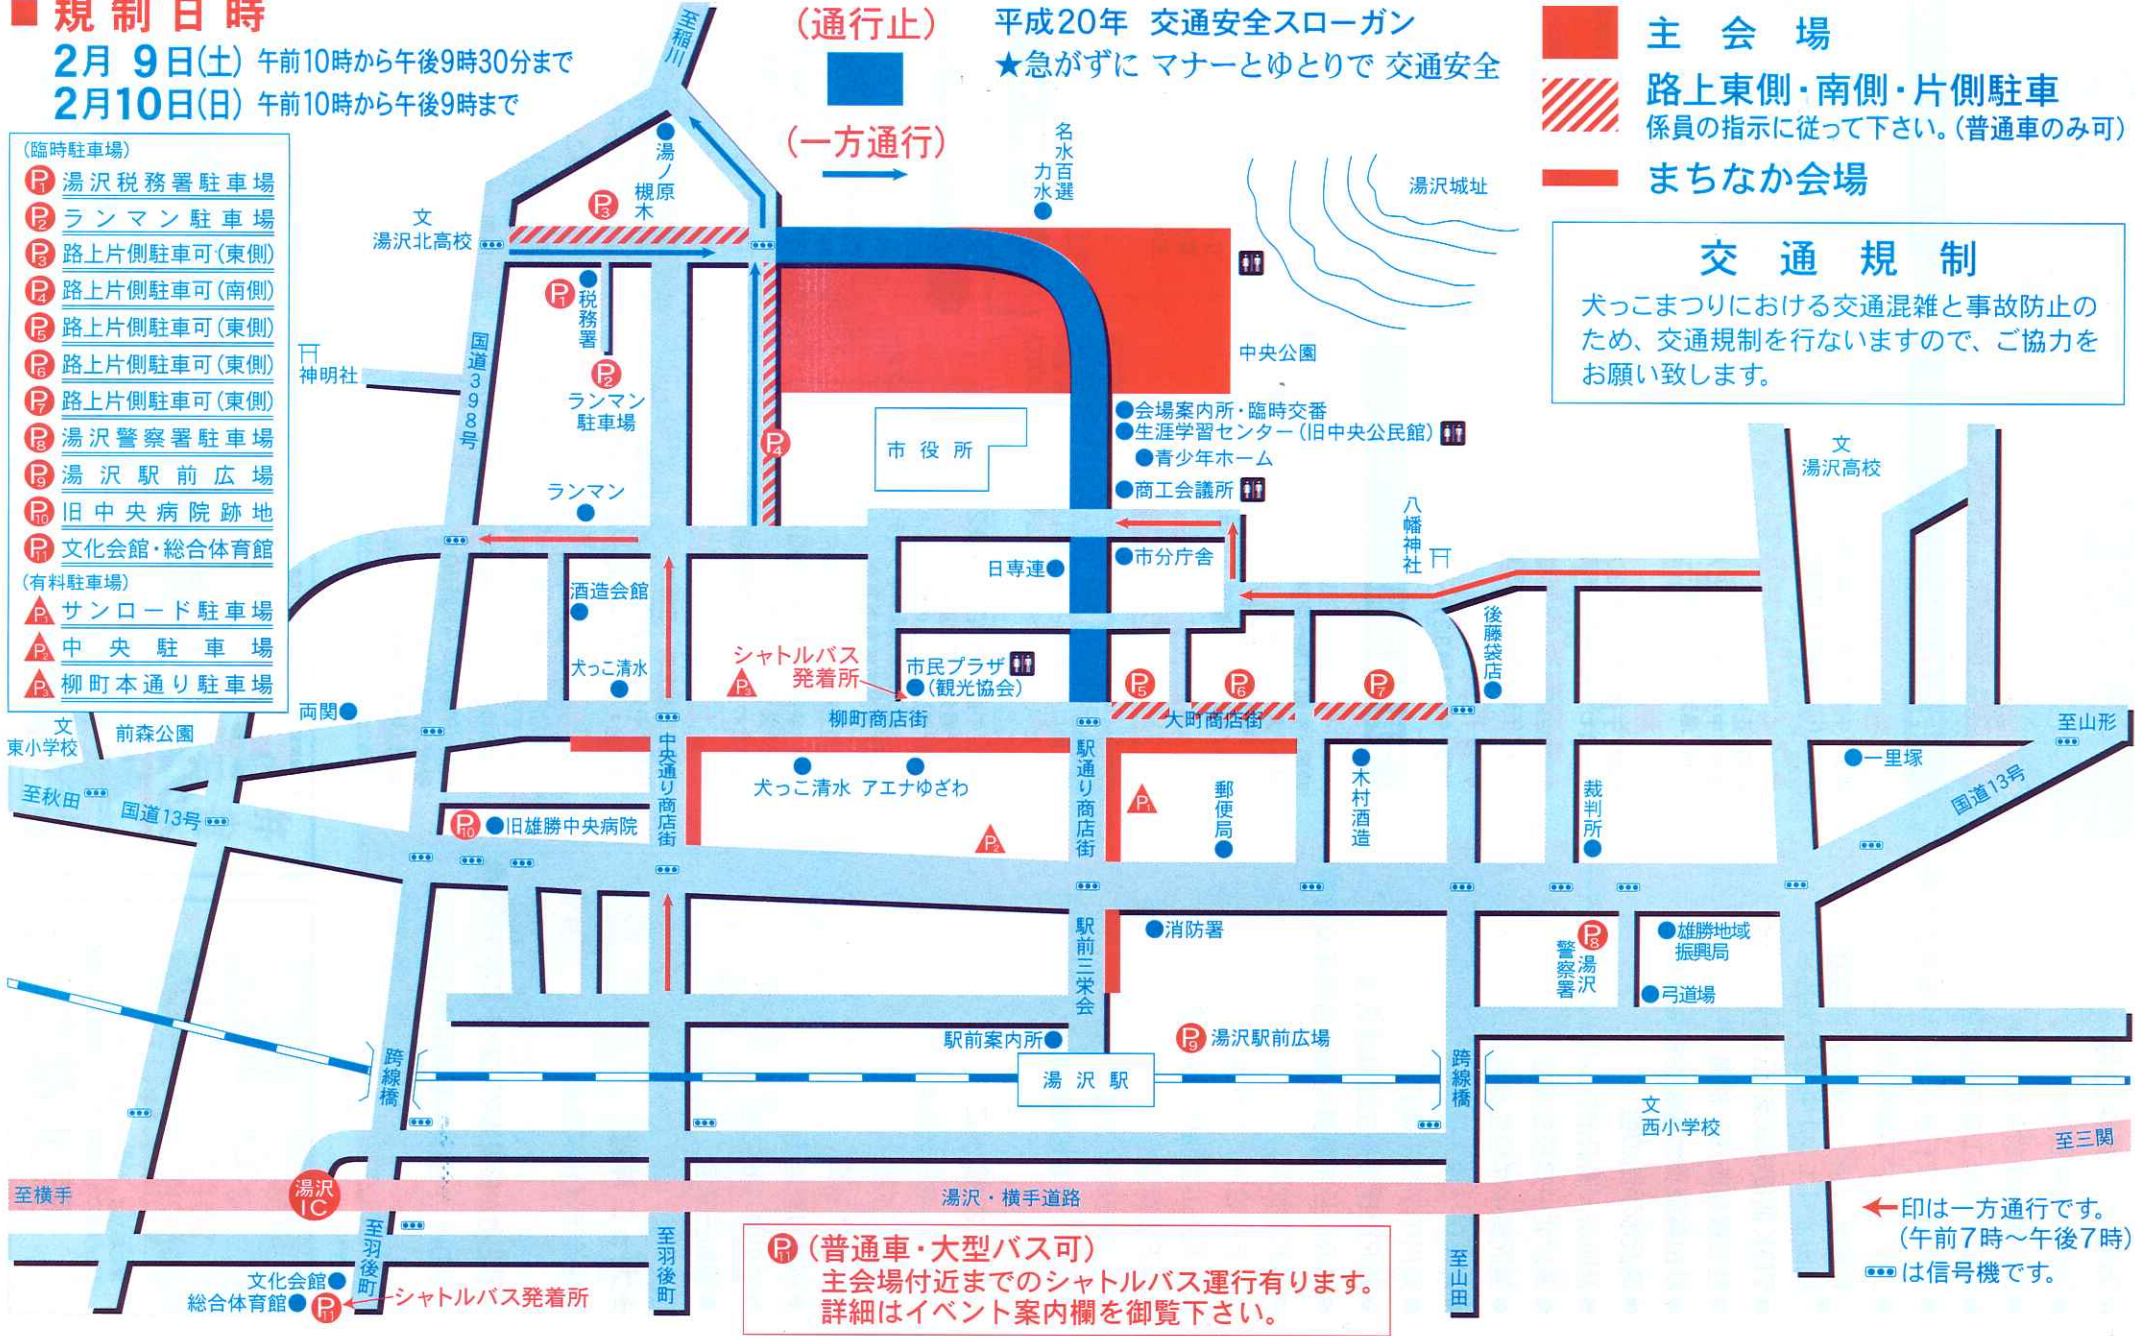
■ 規制日時
2月 9日(土) 午前10時から午後9時30分まで
2月10日(日) 午前10時から午後9時まで

(臨時駐車場)
P1 湯沢税務署駐車場
P2 ランマン駐車場
P3 路上片側駐車可(東側)
P4 路上片側駐車可(南側)
P5 路上片側駐車可(東側)
P6 路上片側駐車可(東側)
P7 路上片側駐車可(東側)
P8 湯沢警察署駐車場
P9 湯沢駅前広場
P10 旧中央病院跡地
P11 文化会館・総合体育館
(有料駐車場)
P1 サンロード駐車場
P2 中央駐車場
P3 柳町本通り駐車場

(通行止)
(一方通行)

平成20年 交通安全スローガン
★急がずに マナーとゆとりで 交通安全

主会場
路上東側・南側・片側駐車
係員の指示に従って下さい。(普通車のみ可)
まちなか会場

交通規制
犬っこまつりにおける交通混雑と事故防止のため、交通規制を行ないますので、ご協力をお願い致します。

至稲川
湯ノ槻原木
名水百選 力水
湯沢城址
文 湯沢北高校
税務署
神明社
国道398号
ランマン駐車場
ランマン
市役所
中央公園
会場案内所・臨時交番
生涯学習センター(旧中央公民館)
青少年ホーム
商工会議所
文 湯沢高校
八幡神社
日専連
市分庁舎
酒造会館
犬っこ清水
シャトルバス発着所
市民プラザ (観光協会)
後藤袋店
両関
柳町商店街
大町商店街
至山形
文 東小学校
前森公園
一里塚
至秋田
国道13号
中央通り商店街
犬っこ清水 アエナゆざわ
駅通り商店街
郵便局
木村酒造
裁判所
国道13号
旧雄勝中央病院
消防署
駅前三栄会
湯沢警察署
雄勝地域振興局
弓道場
駅前案内所
湯沢駅前広場
跨線橋
湯沢駅
跨線橋
文 西小学校
至三関
至横手
湯沢IC
湯沢・横手道路
至羽後町
文化会館
総合体育館
シャトルバス発着所
至羽後町
至山田

P11 (普通車・大型バス可)
主会場付近までのシャトルバス運行有ります。
詳細はイベント案内欄を御覧下さい。

←印は一方通行です。
(午前7時~午後7時)
は信号機です。